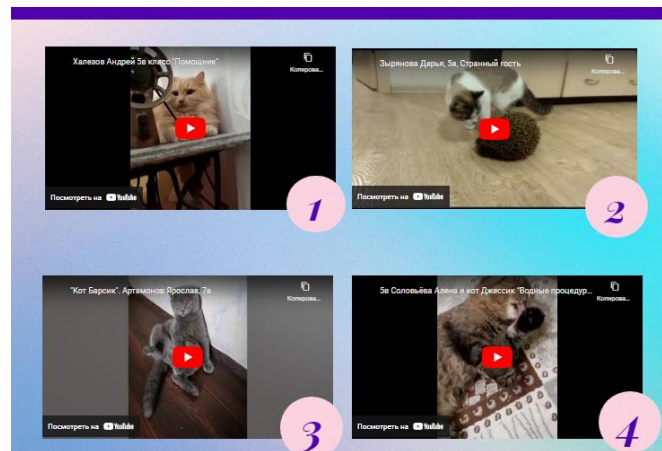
Халезов Андрей 5в класс "Помощник"

Копирова...

Посмотреть на YouTube

1

Зырянова Дарья, 5а, Странный гость

Копирова...

Посмотреть на YouTube

2

"Кот Барсик". Артамонов Ярослав 7а

Копирова...

Посмотреть на YouTube

3

5в Соловьёва Алена и кот Джессик "Водные процедур...

Копирова...

Посмотреть на YouTube

4